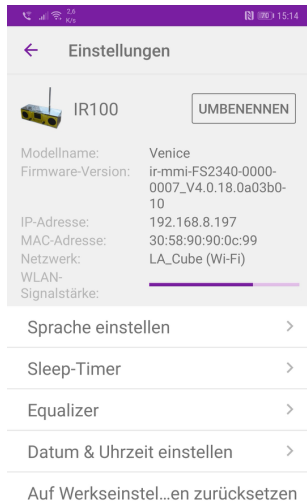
2,6 K/s 15:14

← Einstellungen

IR100 UMBENENNEN

| | |
|---|---|
| Modellname: | Venice |
| Firmware-Version: | ir-mmi-FS2340-0000-0007_V4.0.18.0a03b0-10 |
| IP-Adresse: | 192.168.8.197 |
| MAC-Adresse: | 30:58:90:90:0c:99 |
| Netzwerk: | LA_Cube (Wi-Fi) |
| WLAN-Signalstärke: | |

Sprache einstellen >

Sleep-Timer >

Equalizer >

Datum & Uhrzeit einstellen >

Auf Werkseinstel…en zurücksetzen